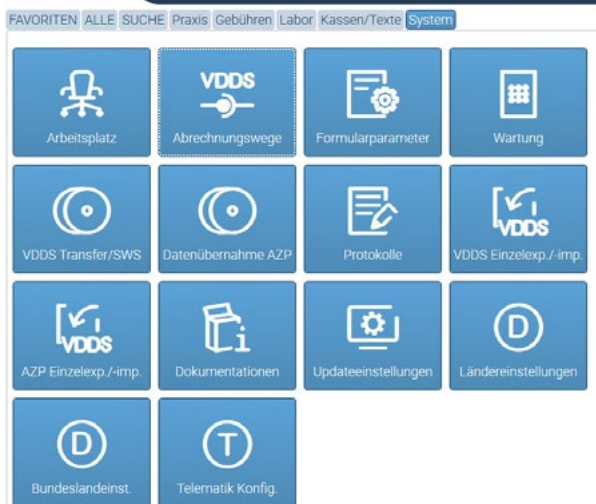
FAVORITEN ALLE SUCHE Praxis Gebühren Labor Kassen/Texte System

Arbeitsplatz

VDDS
Abrechnungswege

Formularparameter

Wartung

VDDS Transfer/SWS

Datenübernahme AZP

Protokolle

VDDS
VDDS Einzelexp./-imp.

VDDS
AZP Einzelexp./-imp.

Dokumentationen

Updateeinstellungen

D
Ländereinstellungen

D
Bundeslandeinst.

T
Telematik Konfig.